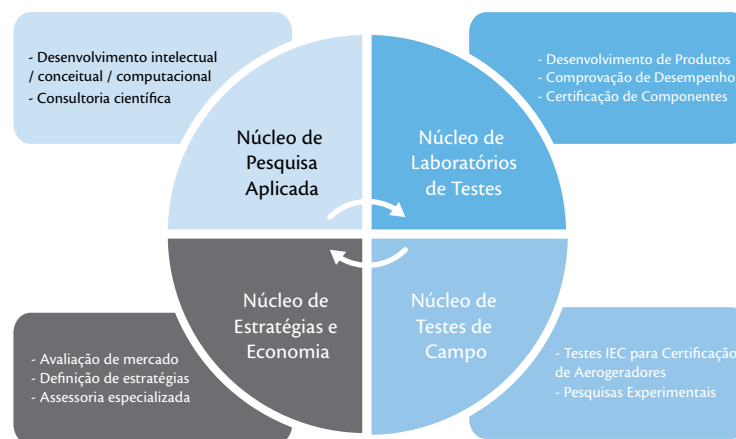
- Desenvolvimento intelectual / conceitual / computacional
- Consultoria científica

- Desenvolvimento de Produtos
- Comprovação de Desempenho
- Certificação de Componentes

Núcleo de Pesquisa Aplicada

Núcleo de Laboratórios de Testes

Núcleo de Estratégias e Economia

Núcleo de Testes de Campo

- Avaliação de mercado
- Definição de estratégias
- Assessoria especializada

- Testes IEC para Certificação de Aerogeradores
- Pesquisas Experimentais